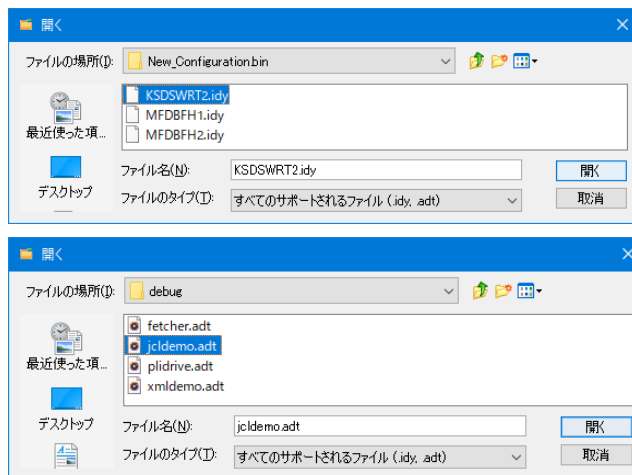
開く
ファイルの場所(I): New_Configuration.bin
KSDSWRT2.idy
MFDBFH1.idy
MFDBFH2.idy
最近使った項...
デスクトップ
ファイル名(N): KSDSWRT2.idy
開く
ファイルのタイプ(T): すべてのサポートされるファイル (.idy, .adt)
取消

開く
ファイルの場所(I): debug
fetcher.adt
jcldemo.adt
plidrive.adt
xmldemo.adt
最近使った項...
デスクトップ
ファイル名(N): jcldemo.adt
開く
ファイルのタイプ(T): すべてのサポートされるファイル (.idy, .adt)
取消